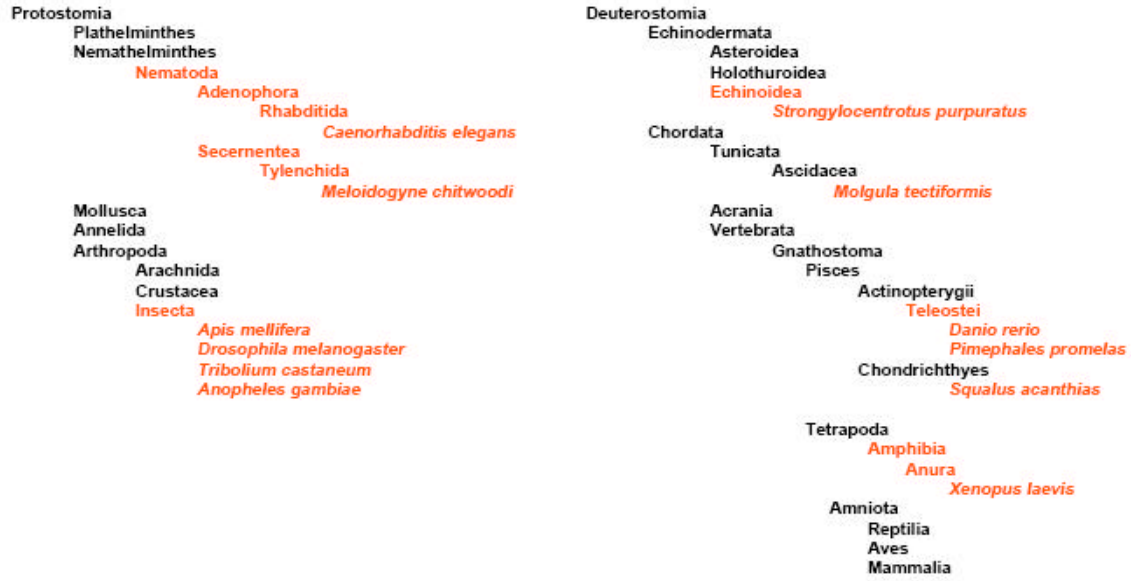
Protostomia
Plathelminthes
Nemathelminthes
Nematoda
Adenophora
Rhabditida
Caenorhabditis elegans
Secernentea
Tylenchida
Meloidogyne chitwoodi
Mollusca
Annelida
Arthropoda
Arachnida
Crustacea
Insecta
Apis mellifera
Drosophila melanogaster
Tribolium castaneum
Anopheles gambiae

Deuterostomia
Echinodermata
Asteroidea
Holothuroidea
Echinoidea
Strongylocentrotus purpuratus
Chordata
Tunicata
Ascidacea
Molgula tectiformis
Acrania
Vertebrata
Gnathostoma
Pisces
Actinopterygii
Teleostei
Danio rerio
Pimephales promelas
Chondrichthyes
Squalus acanthias

Tetrapoda
Amphibia
Anura
Xenopus laevis
Amniota
Reptilia
Aves
Mammalia